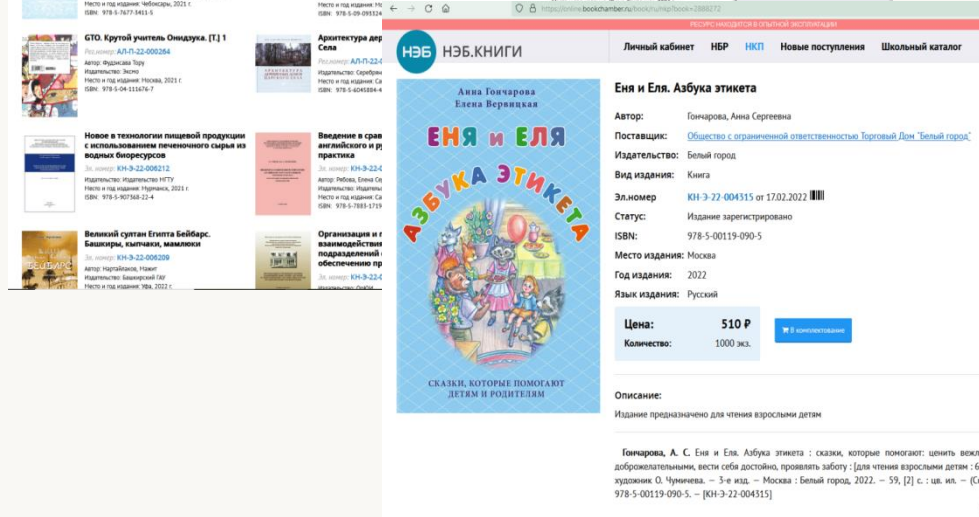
Место и год издания: Чебоксары, 2021 г.
ISBN: 978-5-7677-3411-5

GTO. Крутой учитель Онидзука. [Т.] 1
Рег.номер: АЛ-П-22-000264
Автор: Фудзисава Тору
Издательство: Эксмо
Место и год издания: Москва, 2021 г.
ISBN: 978-5-04-111676-7

Новое в технологии пищевой продукции с использованием печеночного сырья из водных биоресурсов
Эл. номер: КН-Э-22-006212
Издательство: Издательство НГТУ
Место и год издания: Мурманск, 2021 г.
ISBN: 978-5-907368-22-4

Великий султан Египта Бейбарс. Башкиры, кыпчаки, мамлюки
Эл. номер: КН-Э-22-006209
Автор: Нарзайлаков, Нажит
Издательство: Башкирский ГАУ
Место и год издания: Уфа, 2022 г.

Место и год издания: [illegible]
ISBN: 978-5-09-09932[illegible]

Архитектура дер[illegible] Села
Рег.номер: АЛ-П-22-0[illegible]
Издательство: Серебрян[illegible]
Место и год издания: Са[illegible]
ISBN: 978-5-6045884-4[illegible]

Введение в срав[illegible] английского и ре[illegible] практика
Эл. номер: КН-Э-22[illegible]
Автор: Рябова, Елена Се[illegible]
Место и год издания: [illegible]
ISBN: 978-5-7883-1719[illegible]

Организация и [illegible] взаимодействия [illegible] подразделений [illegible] обеспечению пр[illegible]
Эл. номер: КН-Э-22-0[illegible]

https://online.bookchamber.ru/book/ru/nkp/book=2888272
РЕСУРС НАХОДИТСЯ В ОПЫТНОЙ ЭКСПЛУАТАЦИИ

НЭБ НЭБ.КНИГИ
Личный кабинет НБР НКП Новые поступления Школьный каталог

Анна Гончарова
Елена Верницкая
ЕНЯ и ЕЛЯ
АЗБУКА ЭТИКЕТА
СКАЗКИ, КОТОРЫЕ ПОМОГАЮТ ДЕТЯМ И РОДИТЕЛЯМ

Еня и Еля. Азбука этикета

Автор: Гончарова, Анна Сергеевна
Поставщик: Общество с ограниченной ответственностью Торговый Дом "Белый город"
Издательство: Белый город
Вид издания: Книга
Эл.номер КН-Э-22-004315 от 17.02.2022
Статус: Издание зарегистрировано
ISBN: 978-5-00119-090-5
Место издания: Москва
Год издания: 2022
Язык издания: Русский

Цена: 510 ₽
Количество: 1000 экз.
В комплектование

Описание:
Издание предназначено для чтения взрослыми детям

Гончарова, А. С. Еня и Еля. Азбука этикета : сказки, которые помогают: ценить вежл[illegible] доброжелательными, вести себя достойно, проявлять заботу : [для чтения взрослыми детям : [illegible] художник О. Чумичева. – 3-е изд. – Москва : Белый город, 2022. – 59, [2] с. : цв. ил. – ([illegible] 978-5-00119-090-5. – [КН-Э-22-004315]